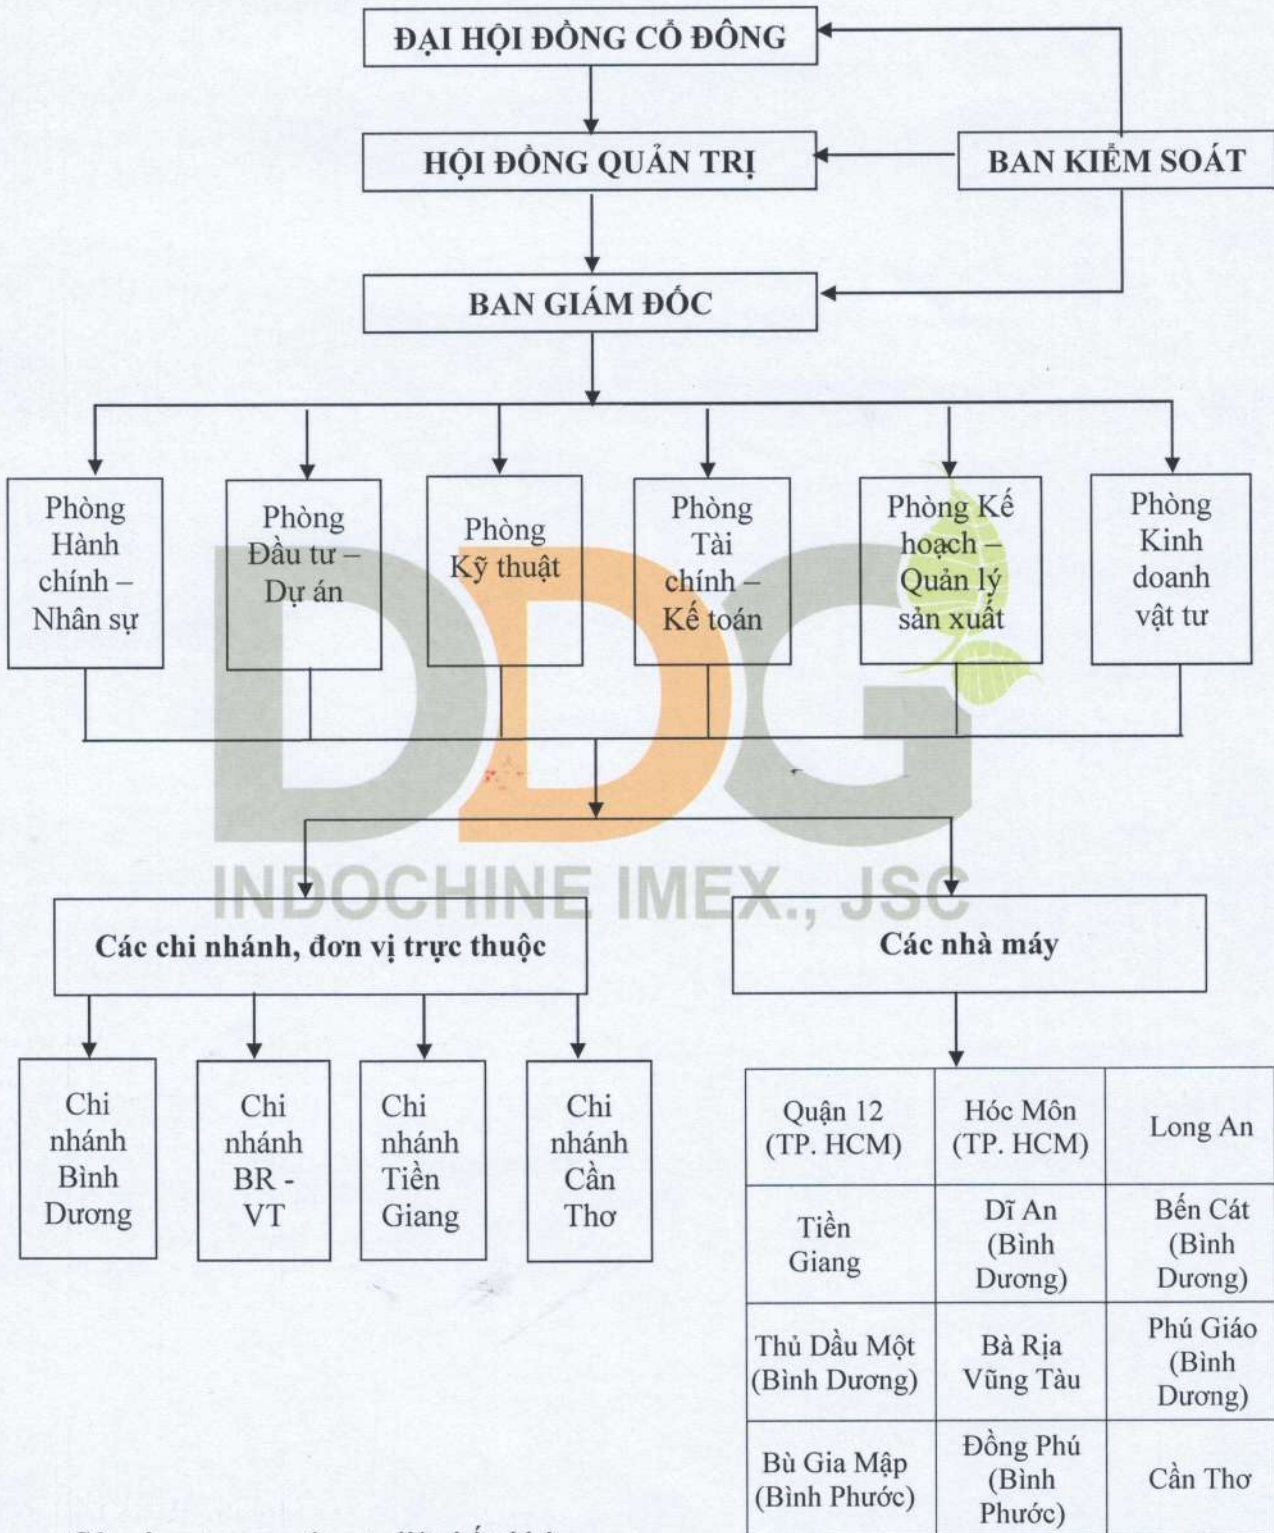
ĐẠI HỘI ĐỒNG CỔ ĐÔNG

HỘI ĐỒNG QUẢN TRỊ

BAN KIỂM SOÁT

BAN GIÁM ĐỐC

Phòng Hành chính – Nhân sự

Phòng Đầu tư – Dự án

Phòng Kỹ thuật

Phòng Tài chính – Kế toán

Phòng Kế hoạch – Quản lý sản xuất

Phòng Kinh doanh vật tư

DDG INDOCHINE IMEX., JSC

Các chi nhánh, đơn vị trực thuộc

Các nhà máy

Chi nhánh Bình Dương

Chi nhánh BR - VT

Chi nhánh Tiền Giang

Chi nhánh Cần Thơ

| Quận 12 (TP. HCM) | Hóc Môn (TP. HCM) | Long An |
|---|---|---|
| Tiền Giang | Dĩ An (Bình Dương) | Bến Cát (Bình Dương) |
| Thủ Dầu Một (Bình Dương) | Bà Rịa Vũng Tàu | Phú Giáo (Bình Dương) |
| Bù Gia Mập (Bình Phước) | Đồng Phú (Bình Phước) | Cần Thơ |

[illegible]